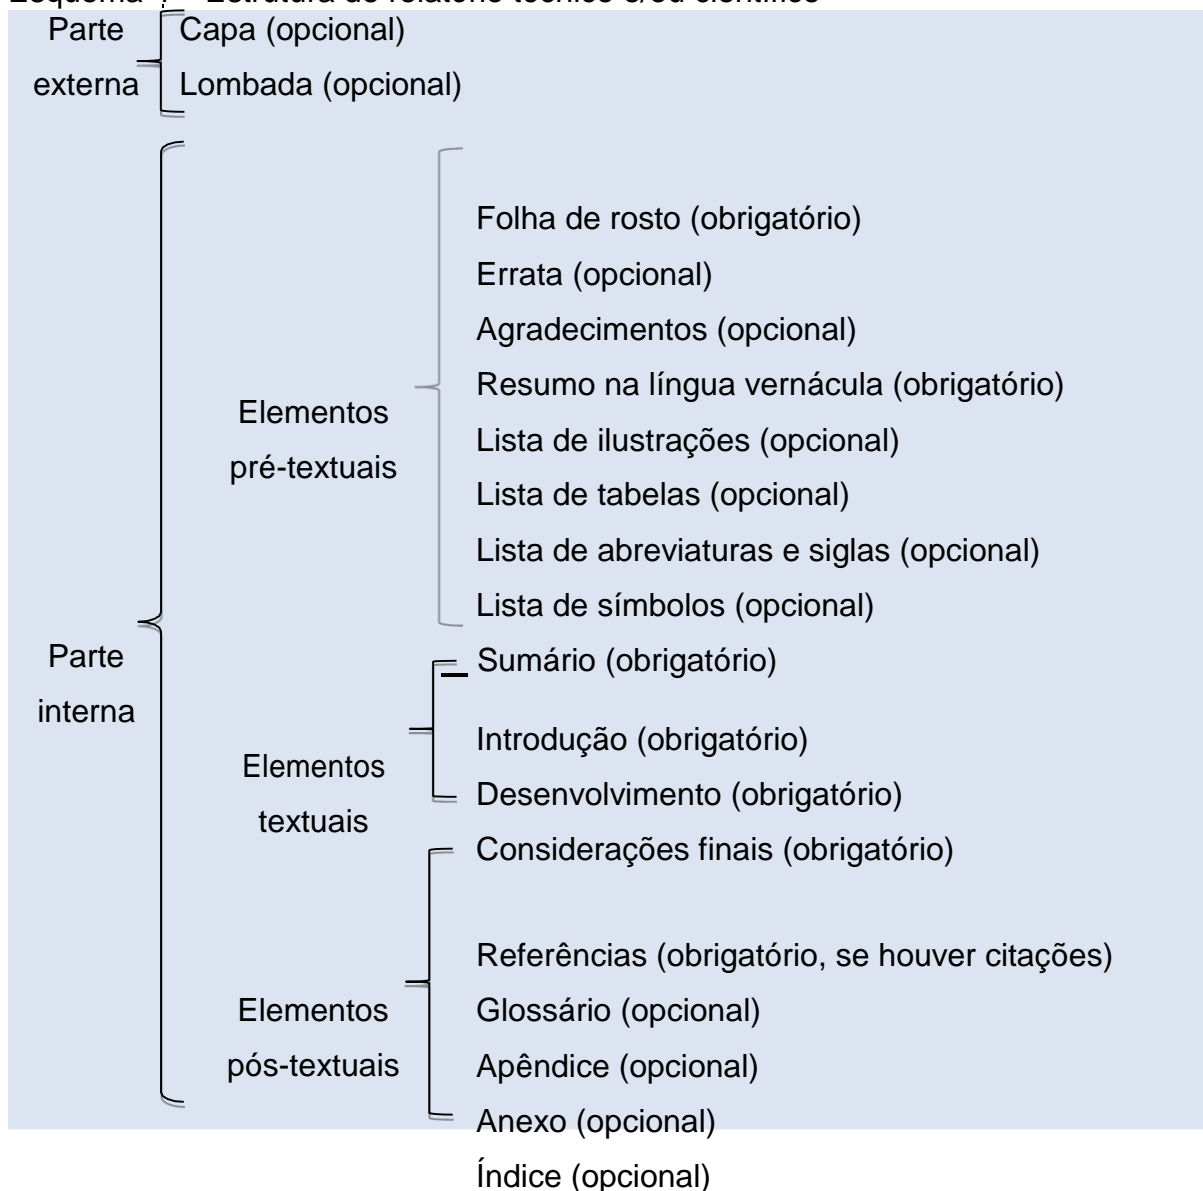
Esquema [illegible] – Estrutura de relatório técnico e/ou científico

Parte externa

Capa (opcional)
Lombada (opcional)

Parte interna

Elementos pré-textuais

Folha de rosto (obrigatório)
Errata (opcional)
Agradecimentos (opcional)
Resumo na língua vernácula (obrigatório)
Lista de ilustrações (opcional)
Lista de tabelas (opcional)
Lista de abreviaturas e siglas (opcional)
Lista de símbolos (opcional)
Sumário (obrigatório)

Elementos textuais

Introdução (obrigatório)
Desenvolvimento (obrigatório)
Considerações finais (obrigatório)

Elementos pós-textuais

Referências (obrigatório, se houver citações)
Glossário (opcional)
Apêndice (opcional)
Anexo (opcional)
Índice (opcional)